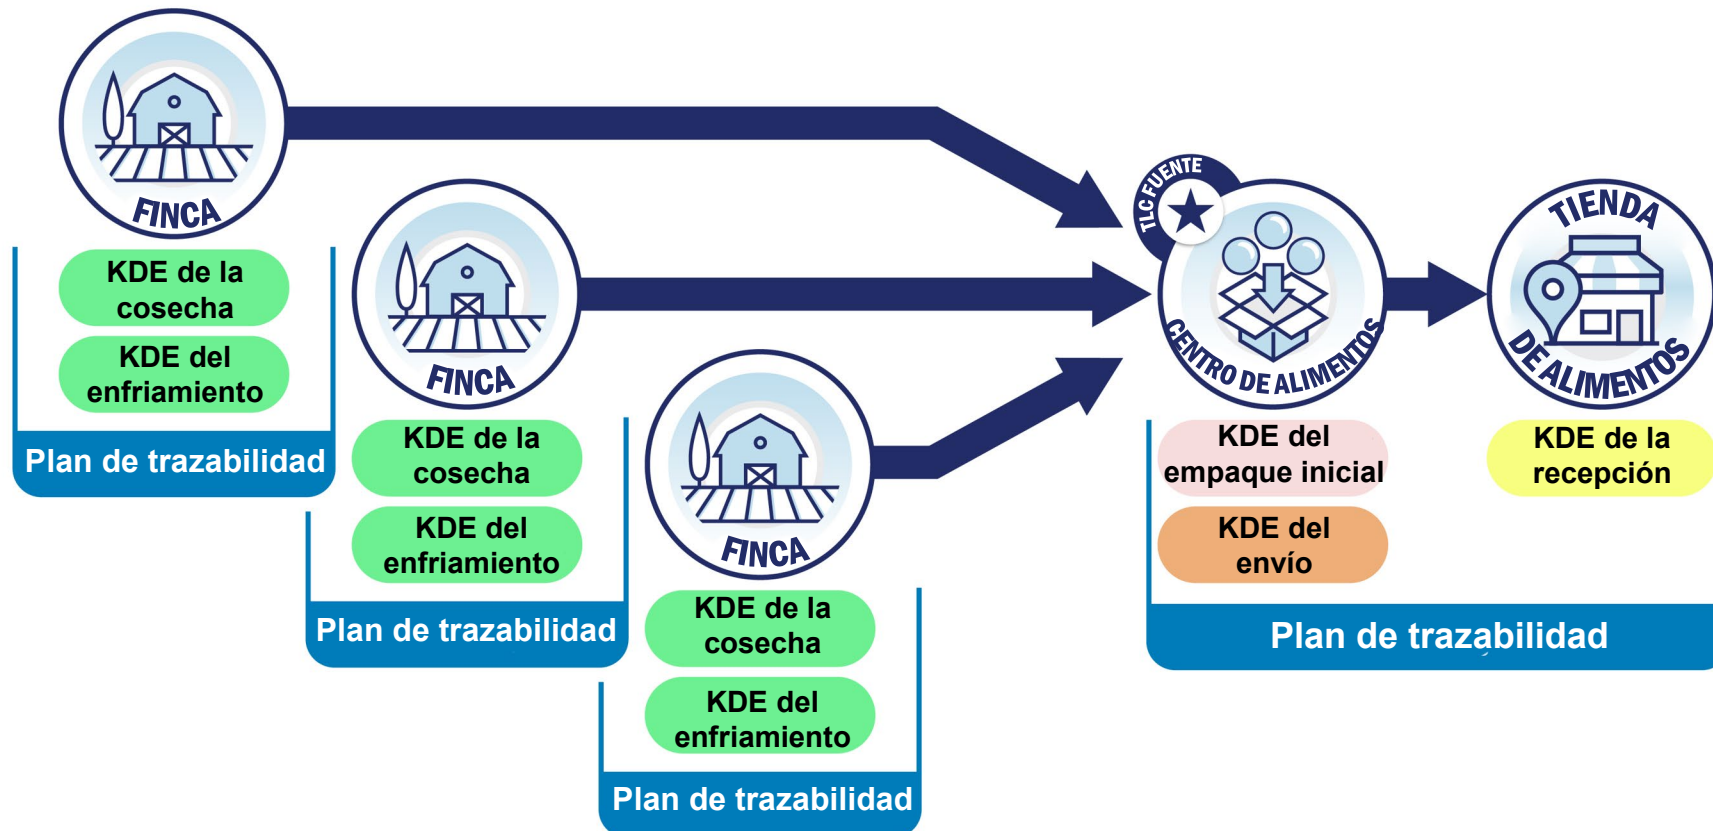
FINCA

KDE de la cosecha

KDE del enfriamiento

Plan de trazabilidad

FINCA

KDE de la cosecha

KDE del enfriamiento

Plan de trazabilidad

FINCA

KDE de la cosecha

KDE del enfriamiento

Plan de trazabilidad

TLC FUENTE

CENTRO DE ALIMENTOS

KDE del empaque inicial

KDE del envío

Plan de trazabilidad

TIENDA DE ALIMENTOS

KDE de la recepción